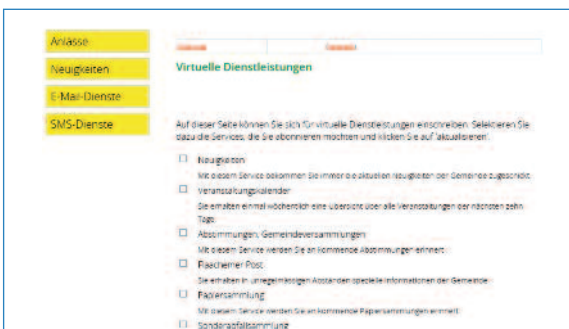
Anlässe

Neuigkeiten

E-Mail-Dienste

SMS-Dienste

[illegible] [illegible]

Virtuelle Dienstleistungen

Auf dieser Seite können Sie sich für virtuelle Dienstleistungen einschreiben. Selektieren Sie dazu die Services, die Sie abonnieren möchten und klicken Sie auf 'aktualisieren'.

Neuigkeiten
Mit diesem Service bekommen Sie immer die aktuellen Neuigkeiten der Gemeinde zugeschickt.

Veranstaltungskalender
Sie erhalten einmal wöchentlich eine Übersicht über alle Veranstaltungen der nächsten zehn Tage.

Abstimmungen, Gemeindeversammlungen
Mit diesem Service werden Sie an kommende Abstimmungen erinnert.

Flaacher Post
Sie erhalten in unregelmässigen Abständen spezielle Informationen der Gemeinde.

Papiersammlung
Mit diesem Service werden Sie an kommende Papiersammlungen erinnert.

Sonderabfallsammlung